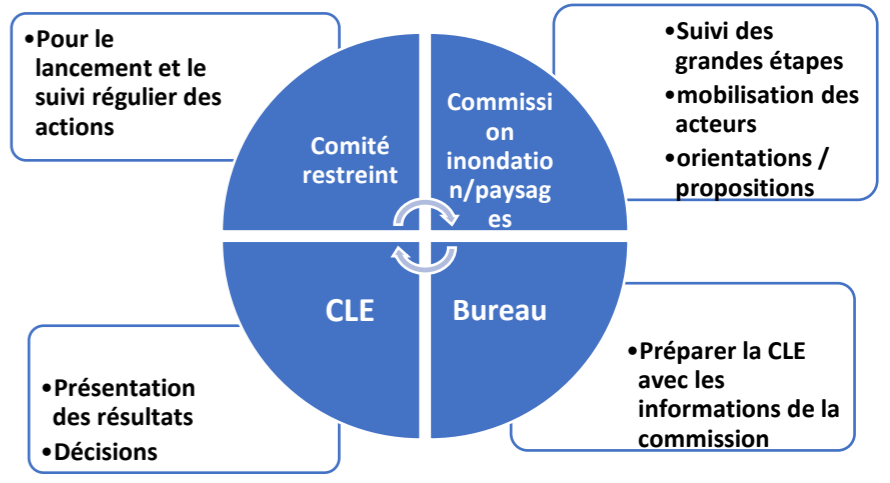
•Pour le lancement et le suivi régulier des actions

Comité restreint

Commission inondation/paysages

•Suivi des grandes étapes
•mobilisation des acteurs
•orientations / propositions

CLE

Bureau

•Présentation des résultats
•Décisions

•Préparer la CLE avec les informations de la commission